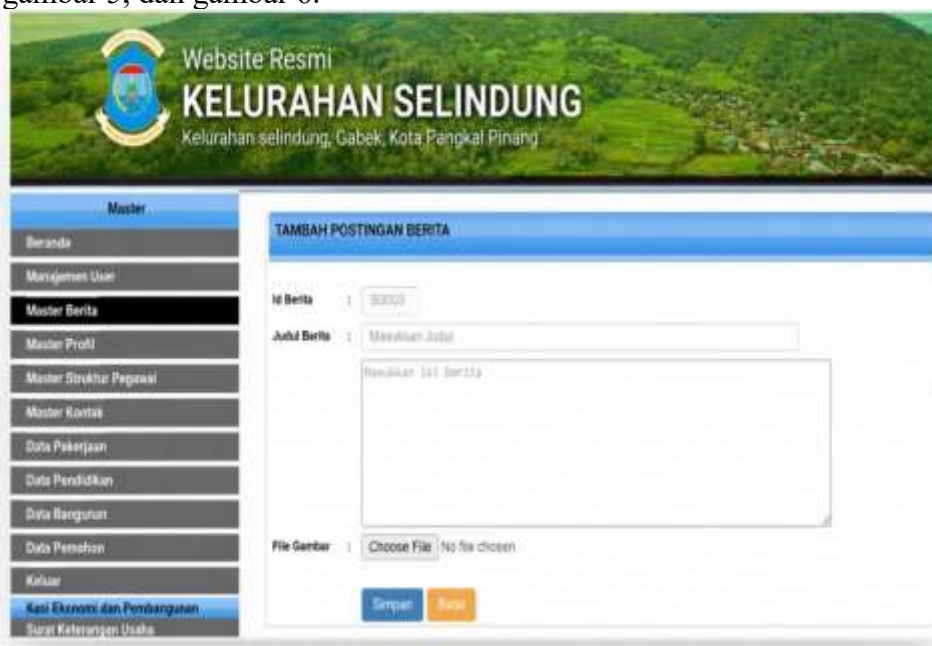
gambar 5, dan gambar 6.

Website Resmi
KELURAHAN SELINDUNG
Kelurahan selindung, Gabek, Kota Pangkal Pinang

Master
Beranda
Manajemen User
Master Berita
Master Profil
Master Struktur Pegawai
Master Kontak
Data Pekerjaan
Data Pendidikan
Data Bangunan
Data Pemohon
Keluar
Kasi Ekonomi dan Pembangunan
Surat Keterangan Usaha

TAMBAH POSTINGAN BERITA

Id Berita : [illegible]
Judul Berita : Masukkan Judul
Masukkan Isi Berita
File Gambar : Choose File No file chosen
Simpan Batal